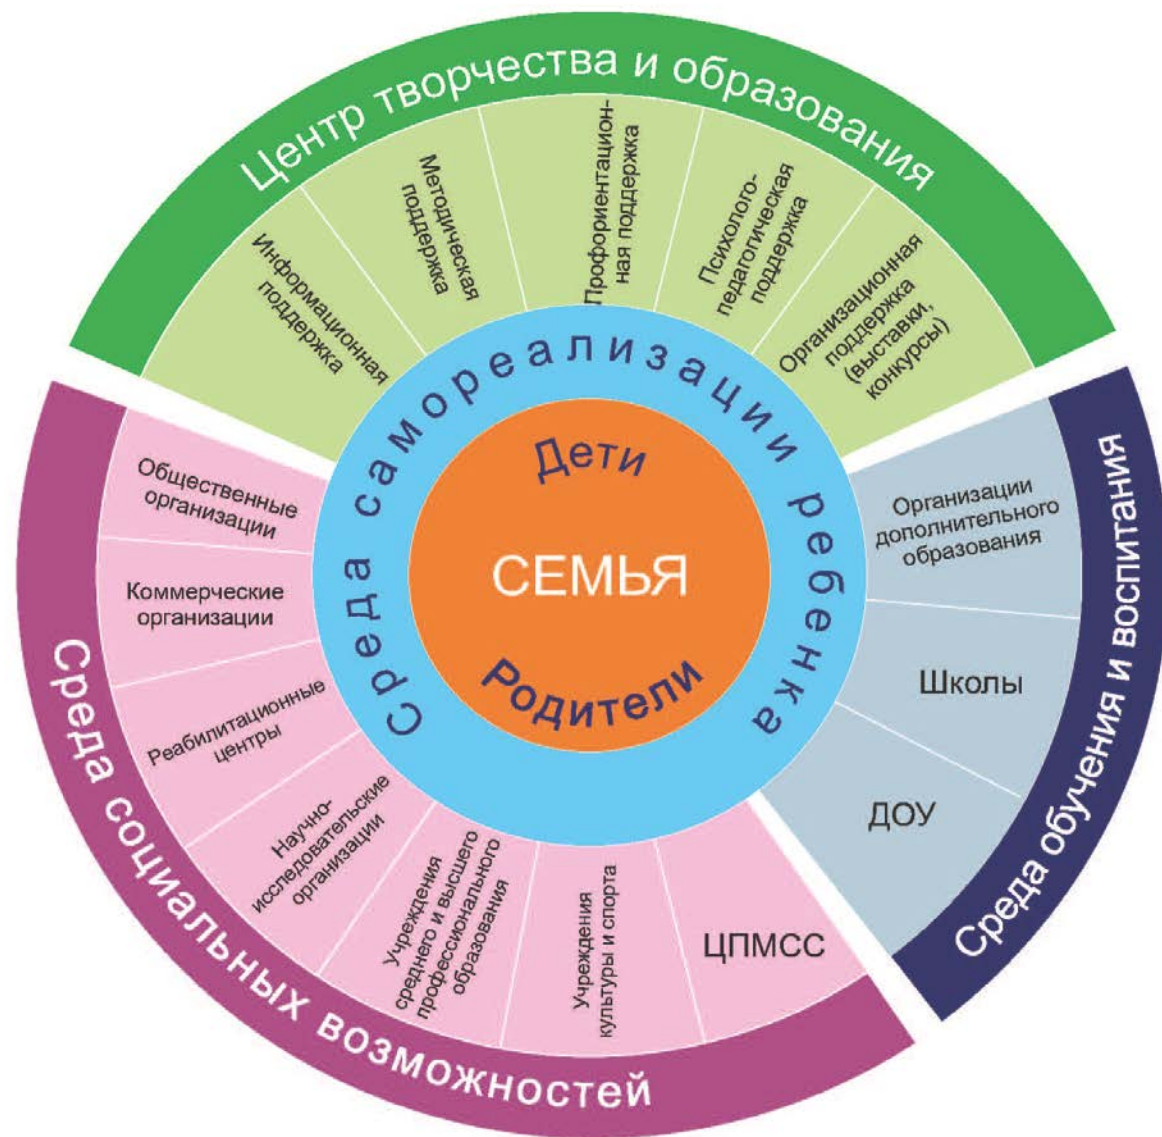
Центр творчества и образования

Информационная поддержка

Методическая поддержка

Профориентационная поддержка

Психолого-педагогическая поддержка

Организационная поддержка (выставки, конкурсы)

Среда самореализации ребенка

Дети

СЕМЬЯ

Родители

Среда обучения и воспитания

Организации дополнительного образования

Школы

ДОУ

Среда социальных возможностей

Общественные организации

Коммерческие организации

Реабилитационные центры

Научно-исследовательские организации

Учреждения среднего и высшего профессионального образования

Учреждения культуры и спорта

ЦПМСС